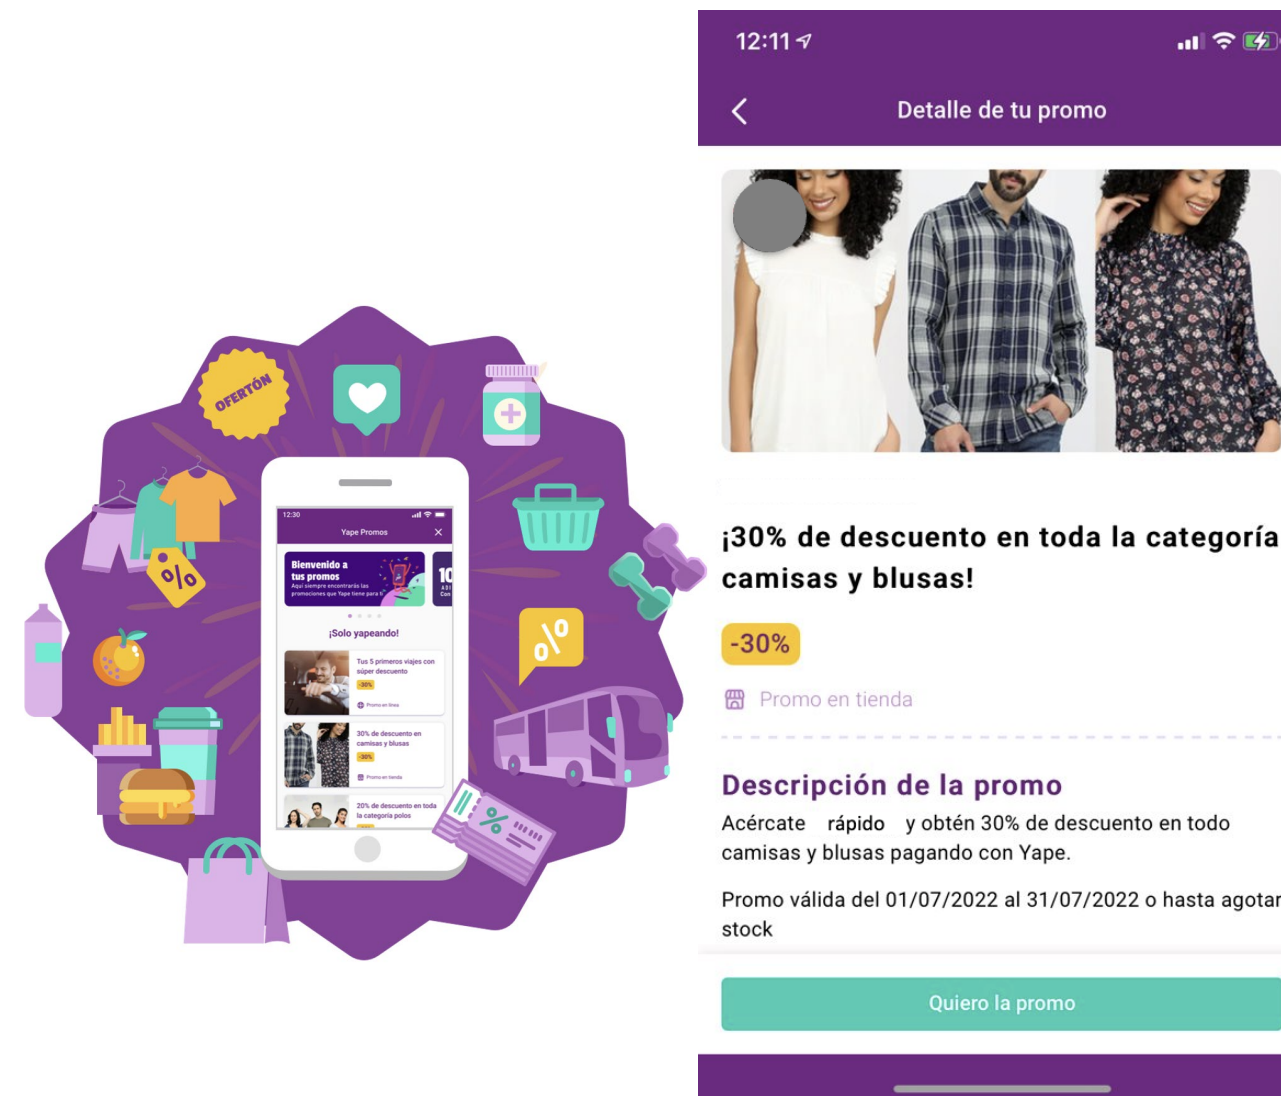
OFERTÓN

%

%

12:30

Yape Promos

Bienvenido a tus promos
Aquí siempre encontrarás las promociones que Yape tiene para ti

10

¡Solo yapeando!

Tus 5 primeros viajes con súper descuento
-30%
Promo en línea

30% de descuento en camisas y blusas
-30%
Promo en tienda

20% de descuento en toda la categoría polos

12:11

Detalle de tu promo

¡30% de descuento en toda la categoría camisas y blusas!

-30%

Promo en tienda

Descripción de la promo

Acércate rápido y obtén 30% de descuento en todo camisas y blusas pagando con Yape.

Promo válida del 01/07/2022 al 31/07/2022 o hasta agotar stock

Quiero la promo